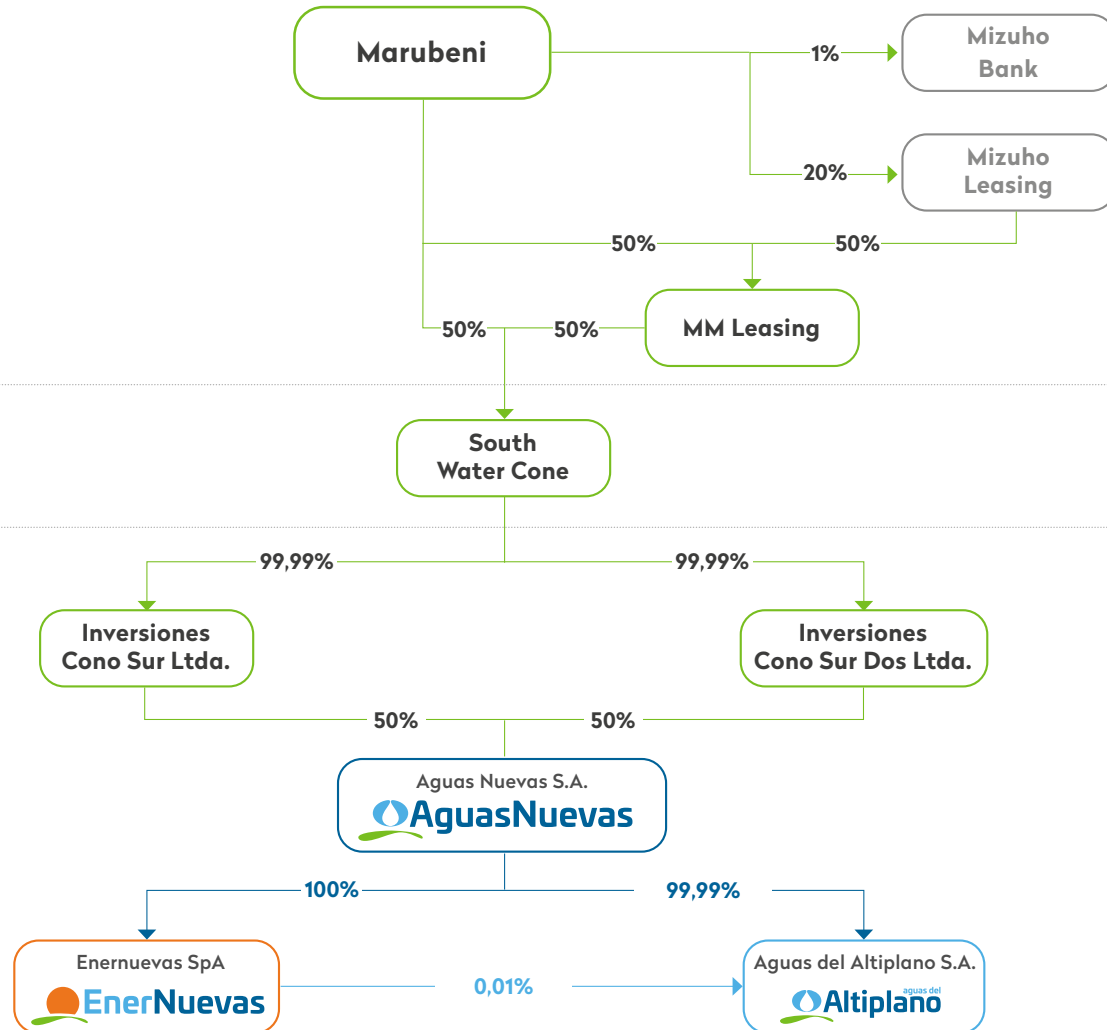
Marubeni

1%

Mizuho Bank

20%

Mizuho Leasing

50%

50%

50%

50%

MM Leasing

South Water Cone

99,99%

99,99%

Inversiones Cono Sur Ltda.

Inversiones Cono Sur Dos Ltda.

50%

50%

Aguas Nuevas S.A.

AguasNuevas

100%

99,99%

Enernuevas SpA

EnerNuevas

0,01%

Aguas del Altiplano S.A.

aguas del Altiplano